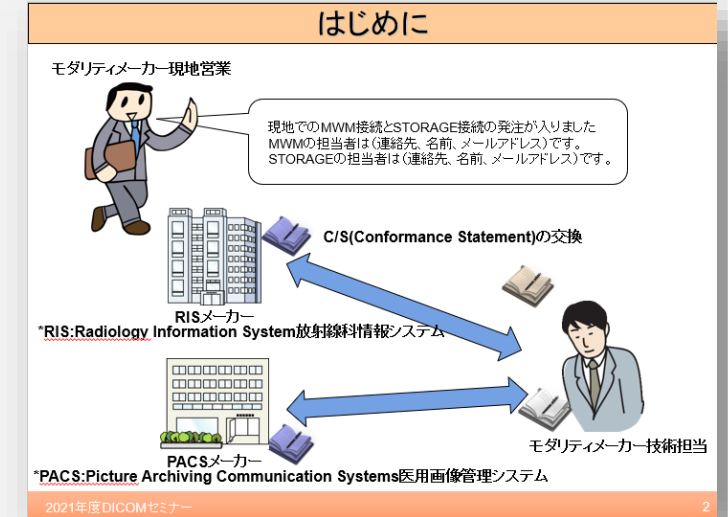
はじめに

モダリティメーカー現地営業

現地でのMWM接続とSTORAGE接続の発注が入りました
MWMの担当者は（連絡先、名前、メールアドレス）です。
STORAGEの担当者は（連絡先、名前、メールアドレス）です。

C/S(Conformance Statement)の交換

RISメーカー
*RIS:Radiology Information System放射線科情報システム

PACSメーカー
*PACS:Picture Archiving Communication Systems医用画像管理システム

モダリティメーカー技術担当

2021年度DICOMセミナー 2